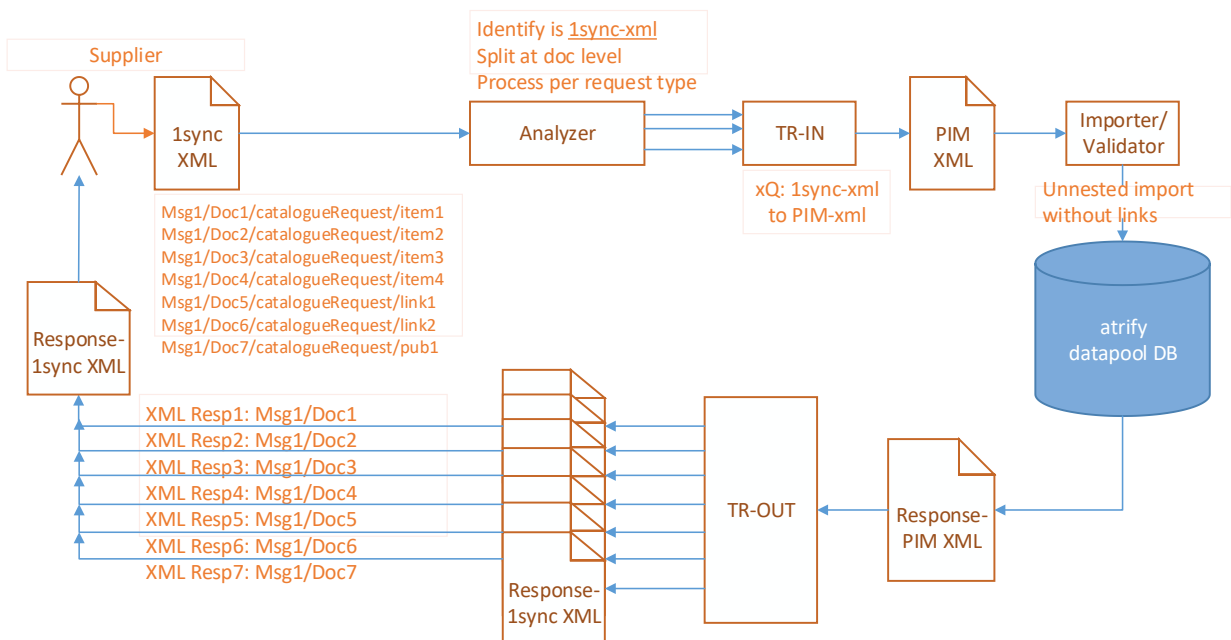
Supplier

1sync XML

Identify is 1sync-xml
Split at doc level
Process per request type

Analyzer

TR-IN

PIM XML

Importer/ Validator

xQ: 1sync-xml to PIM-xml

Unnested import without links

Msg1/Doc1/catalogueRequest/item1
Msg1/Doc2/catalogueRequest/item2
Msg1/Doc3/catalogueRequest/item3
Msg1/Doc4/catalogueRequest/item4
Msg1/Doc5/catalogueRequest/link1
Msg1/Doc6/catalogueRequest/link2
Msg1/Doc7/catalogueRequest/pub1

Response-1sync XML

atrify datapool DB

XML Resp1: Msg1/Doc1
XML Resp2: Msg1/Doc2
XML Resp3: Msg1/Doc3
XML Resp4: Msg1/Doc4
XML Resp5: Msg1/Doc5
XML Resp6: Msg1/Doc6
XML Resp7: Msg1/Doc7

TR-OUT

Response-PIM XML

Response-1sync XML